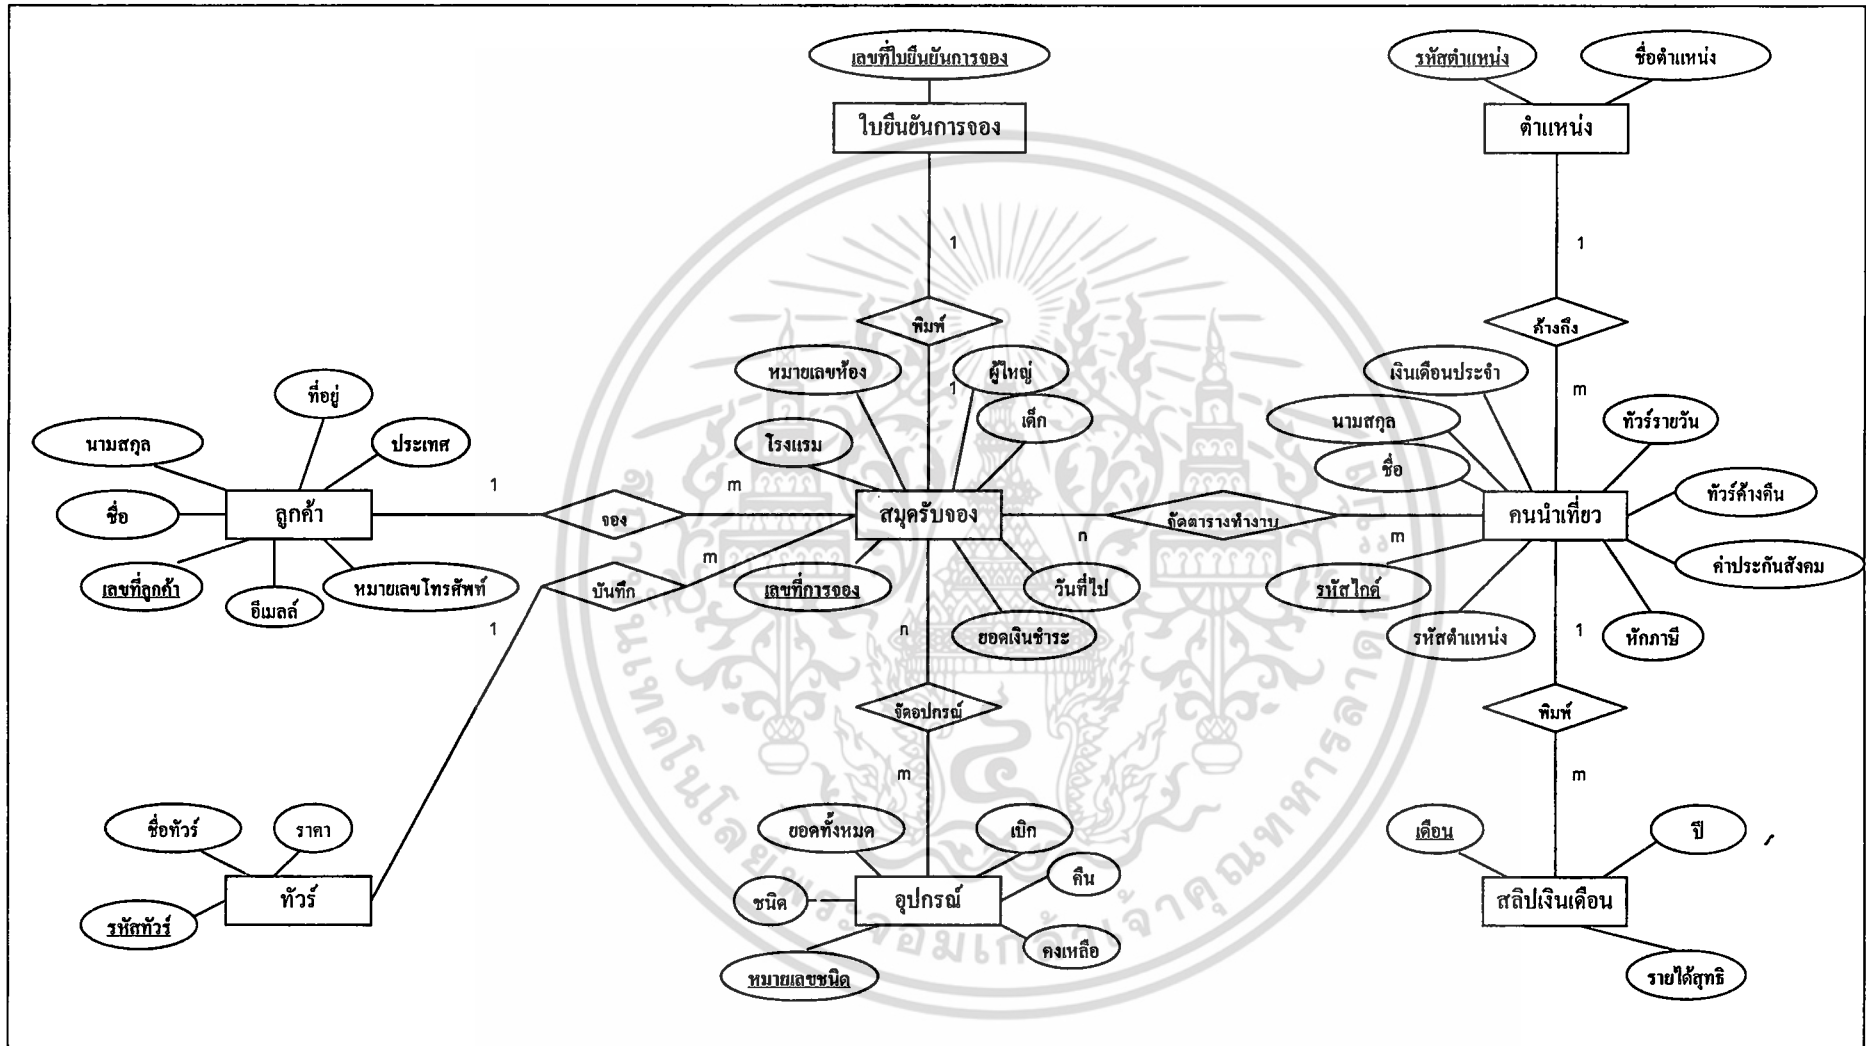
เลขที่ใบยืนยันการจอง

ใบยืนยันการจอง

1

พิมพ์

1

หมายเลขห้อง

ผู้ใหญ่

เด็ก

โรงแรม

สมุดรับจอง

เลขที่การจอง

วันที่ไป

ยอดเงินชำระ

n

จัดอุปกรณ์

m

ยอดทั้งหมด

เบิก

คืน

ชนิด

อุปกรณ์

คงเหลือ

หมายเลขชนิด

ที่อยู่

นามสกุล

ประเทศ

ชื่อ

ลูกค้า

เลขที่ลูกค้า

อีเมลล์

หมายเลขโทรศัพท์

1

จอง

m

m

บันทึก

1

ชื่อทัวร์

ราคา

ทัวร์

รหัสทัวร์

รหัสตำแหน่ง

ชื่อตำแหน่ง

ตำแหน่ง

1

ค้างถึง

m

เงินเดือนประจำ

นามสกุล

ทัวร์รายวัน

ชื่อ

ทัวร์ค้างคืน

n

จัดตารางทำงาน

m

คนนำเที่ยว

ค่าประกันสังคม

รหัสไกด์

รหัสตำแหน่ง

1

หักภาษี

พิมพ์

m

เดือน

ปี

สลิปเงินเดือน

รายได้สุทธิ